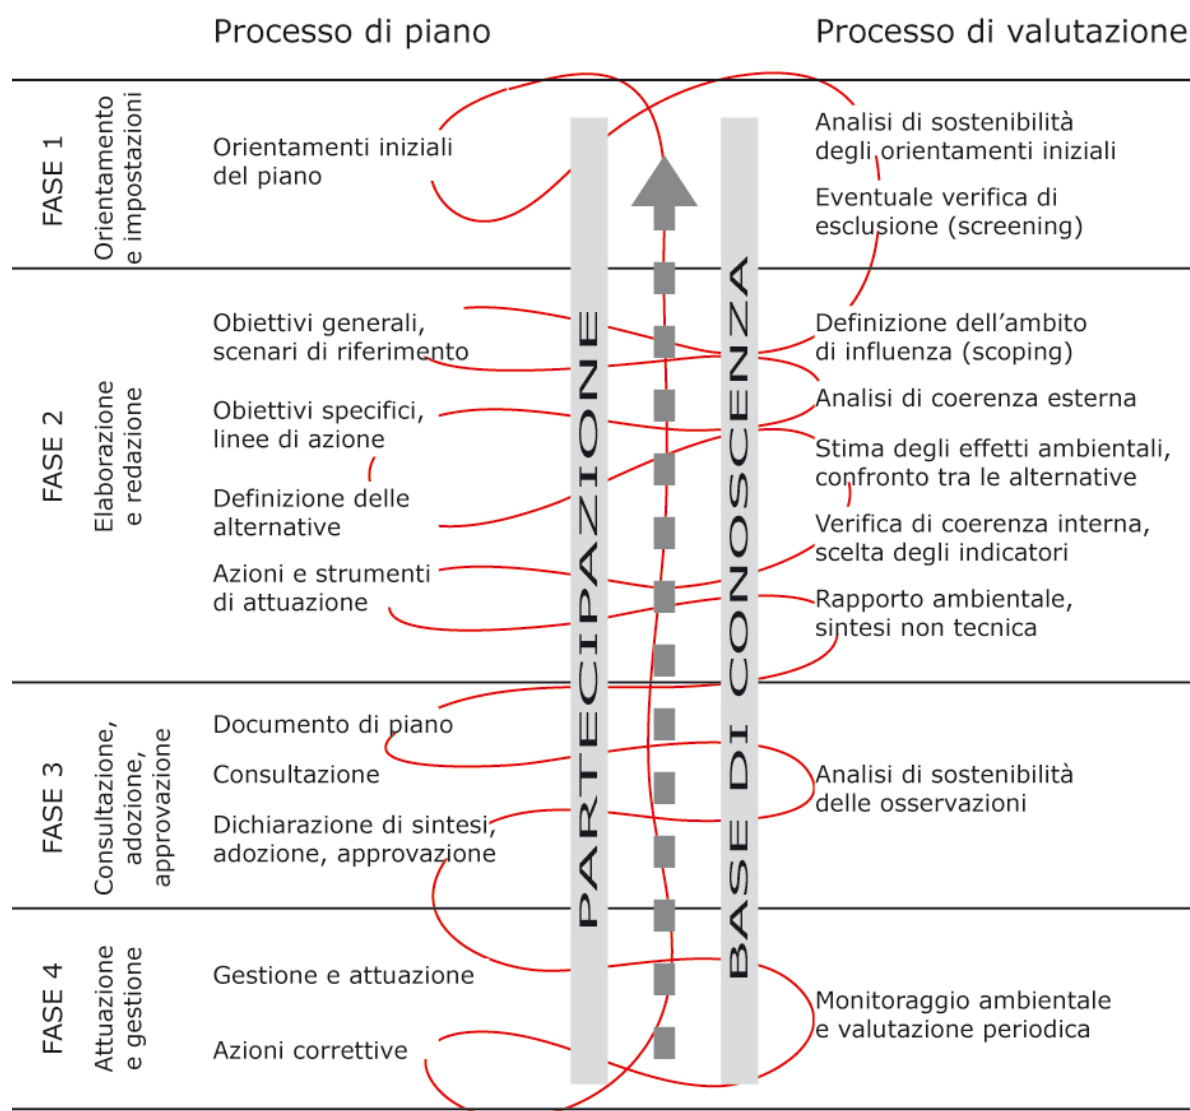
Processo di piano

Processo di valutazione

FASE 1

Orientamento e impostazioni

Orientamenti iniziali del piano

Analisi di sostenibilità degli orientamenti iniziali

Eventuale verifica di esclusione (screening)

FASE 2

Elaborazione e redazione

Obiettivi generali, scenari di riferimento

Definizione dell'ambito di influenza (scoping)

Analisi di coerenza esterna

Obiettivi specifici, linee di azione

Stima degli effetti ambientali, confronto tra le alternative

Definizione delle alternative

Verifica di coerenza interna, scelta degli indicatori

Azioni e strumenti di attuazione

Rapporto ambientale, sintesi non tecnica

FASE 3

Consultazione, adozione, approvazione

Documento di piano

Consultazione

Analisi di sostenibilità delle osservazioni

Dichiarazione di sintesi, adozione, approvazione

FASE 4

Attuazione e gestione

Gestione e attuazione

Monitoraggio ambientale e valutazione periodica

Azioni correttive

PARTECIPAZIONE

BASE DI CONOSCENZA